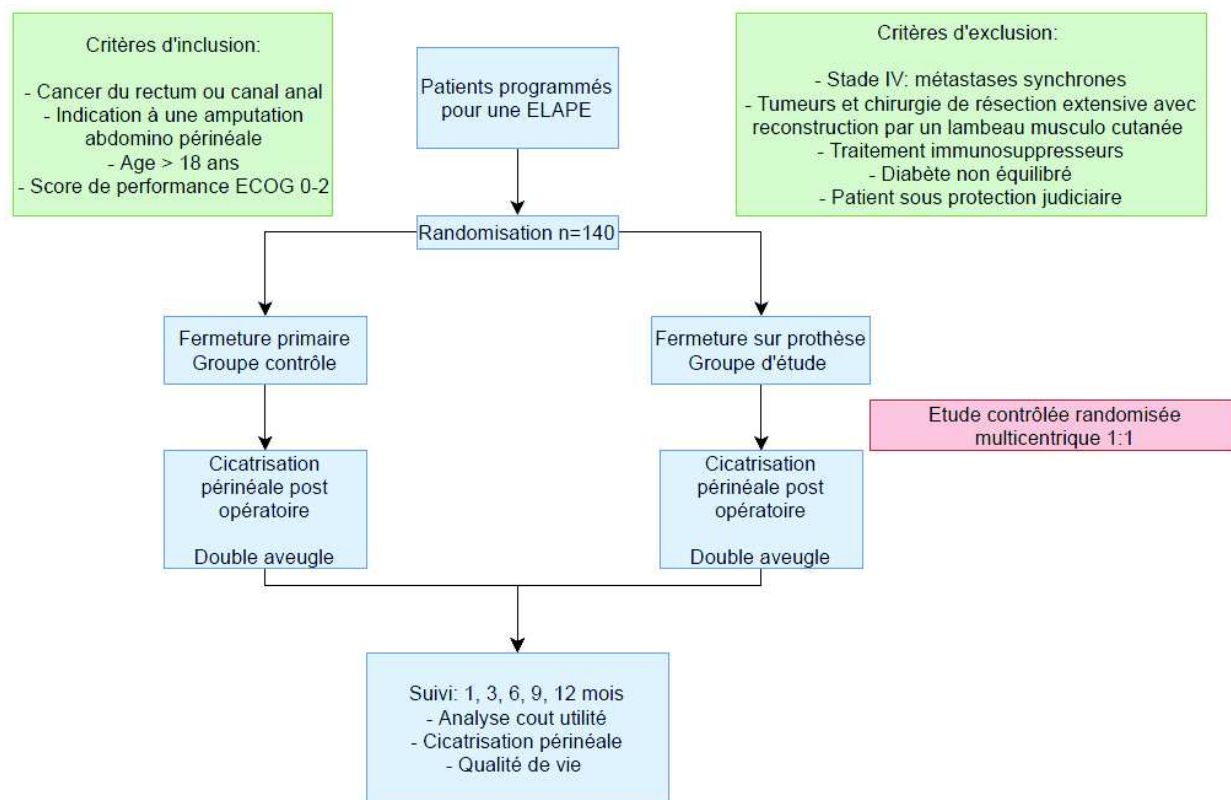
Critères d'inclusion:

- Cancer du rectum ou canal anal
- Indication à une amputation abdomino périnéale
- Age > 18 ans
- Score de performance ECOG 0-2

Patients programmés pour une ELAPE

Critères d'exclusion:

- Stade IV: métastases synchrones
- Tumeurs et chirurgie de résection extensive avec reconstruction par un lambeau musculo cutanée
- Traitement immunosuppresseurs
- Diabète non équilibré
- Patient sous protection judiciaire

Randomisation n=140

Fermeture primaire
Groupe contrôle

Fermeture sur prothèse
Groupe d'étude

Etude contrôlée randomisée multicentrique 1:1

Cicatrisation périnéale post opératoire

Double aveugle

Cicatrisation périnéale post opératoire

Double aveugle

Suivi: 1, 3, 6, 9, 12 mois
- Analyse cout utilité
- Cicatrisation périnéale
- Qualité de vie